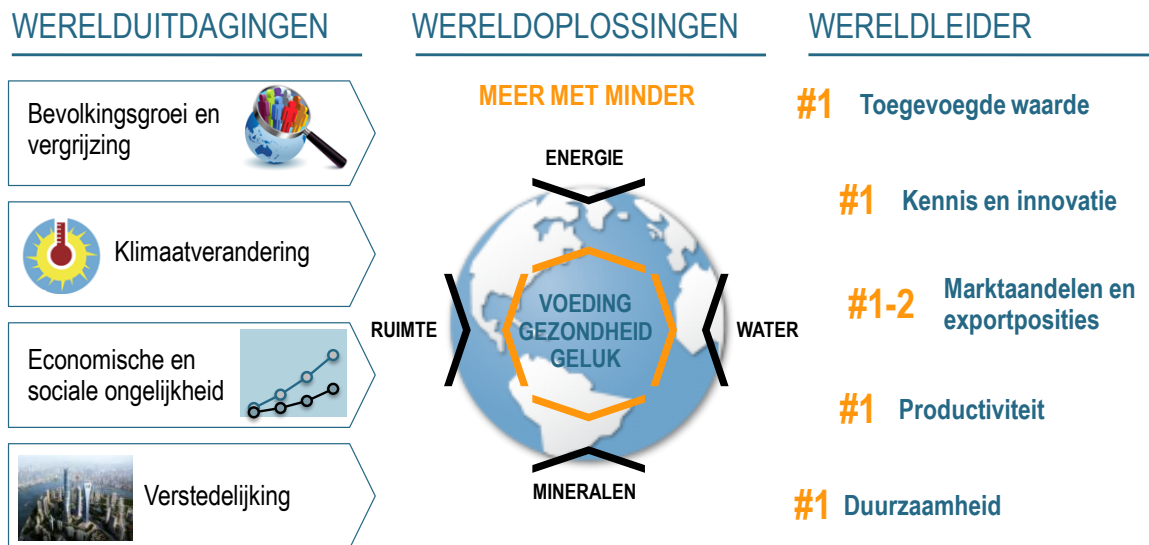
WERELDUITDAGINGEN

Bevolkingsgroei en vergrijzing

Klimaatverandering

Economische en sociale ongelijkheid

Verstedelijking

WERELDOPLOSSINGEN

MEER MET MINDER

ENERGIE

RUIMTE

VOEDING GEZONDHEID GELUK

WATER

MINERALEN

WERELDLEIDER

#1 Toegevoegde waarde

#1 Kennis en innovatie

#1-2 Marktaandelen en exportposities

#1 Productiviteit

#1 Duurzaamheid